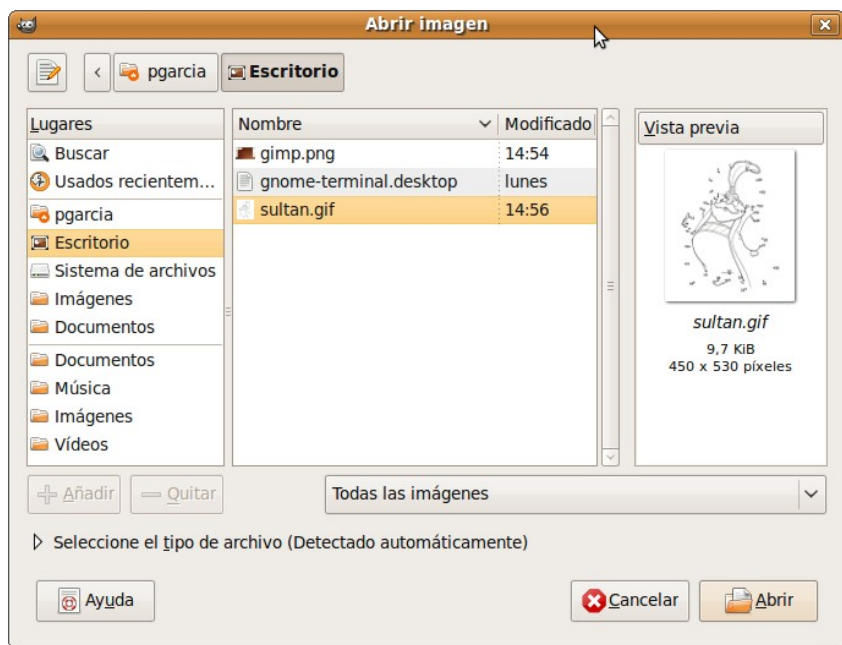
Abrir imagen

pgarcia
Escritorio

Lugares
Buscar
Usados recientem...
pgarcia
Escritorio
Sistema de archivos
Imágenes
Documentos
Documentos
Música
Imágenes
Vídeos

| Nombre | Modificado |
|---|---|
| gimp.png | 14:54 |
| gnome-terminal.desktop | lunes |
| sultan.gif | 14:56 |

Vista previa
sultan.gif
9,7 KiB
450 x 530 píxeles

Añadir
Quitar
Todas las imágenes

Seleccione el tipo de archivo (Detectado automáticamente)

Ayuda
Cancelar
Abrir